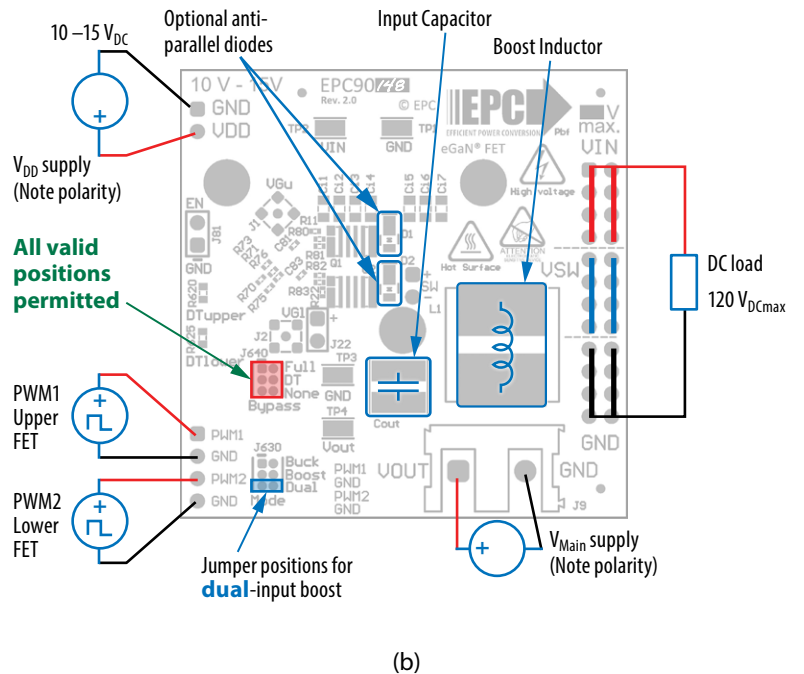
10 –15 $V_{DC}$

Optional anti-parallel diodes

Input Capacitor

Boost Inductor

10 V - 15V

EPC90148

Rev. 2.0

© EPC

EPC

EFFICIENT POWER CONVERSION

Pbf

V max.

eGaN® FET

GND

VDD

TP1

VIN

TP2

GND

VIN

$V_{DD}$ supply (Note polarity)

VGu

EN

J81

GND

C11 C12 C13 C14 C15 C16 C17

R11

R80

C81

R73 R76

D1

Q1

R81 R82

R83

High voltage

Hot Surface

ATTENTION

D2

SW

L1

VSW

DC load

120 $V_{DCmax}$

All valid positions permitted

R620

DTupper

R70 R75

C83

R25

DTlower

J2

VG1

J22

J640

Full DT None

Bypass

TP3

GND

TP4

Vout

Cout

GND

PWM1 Upper FET

PWM1

GND

PWM2

GND

PWM2 Lower FET

J630

Buck Boost Dual

Mode

PWM1 GND PWM2 GND

VOUT

GND

J9

Jumper positions for dual-input boost

$V_{Main}$ supply (Note polarity)

(b)